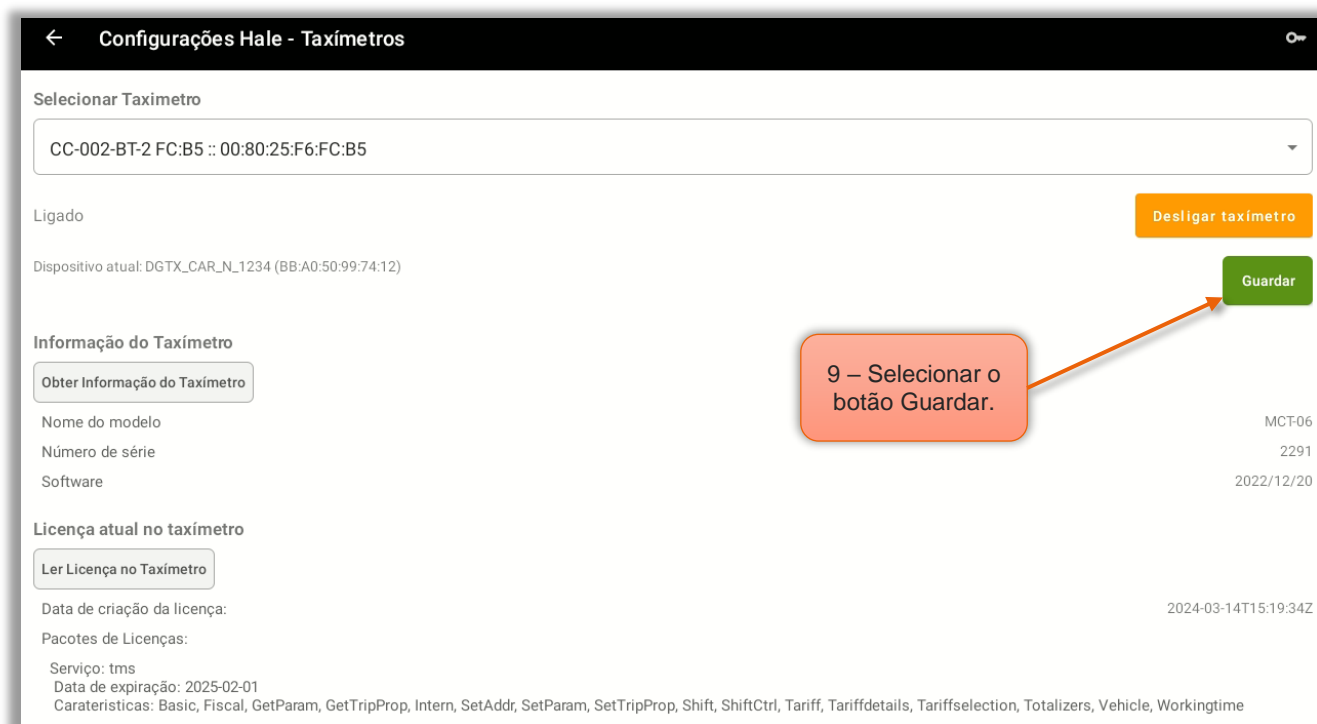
← Configurações Hale - Taxímetros

Selecionar Taximetro

CC-002-BT-2 FC:B5 :: 00:80:25:F6:FC:B5

Ligado

Desligar taxímetro

Dispositivo atual: DGTX_CAR_N_1234 (BB:A0:50:99:74:12)

Guardar

Informação do Taxímetro

Obter Informação do Taxímetro

9 – Selecionar o botão Guardar.

Nome do modelo MCT-06

Número de série 2291

Software 2022/12/20

Licença atual no taxímetro

Ler Licença no Taxímetro

Data de criação da licença: 2024-03-14T15:19:34Z

Pacotes de Licenças:

Serviço: tms
Data de expiração: 2025-02-01
Carateristicas: Basic, Fiscal, GetParam, GetTripProp, Intern, SetAddr, SetParam, SetTripProp, Shift, ShiftCtrl, Tariff, Tariffdetails, Tariffselection, Totalizers, Vehicle, Workingtime